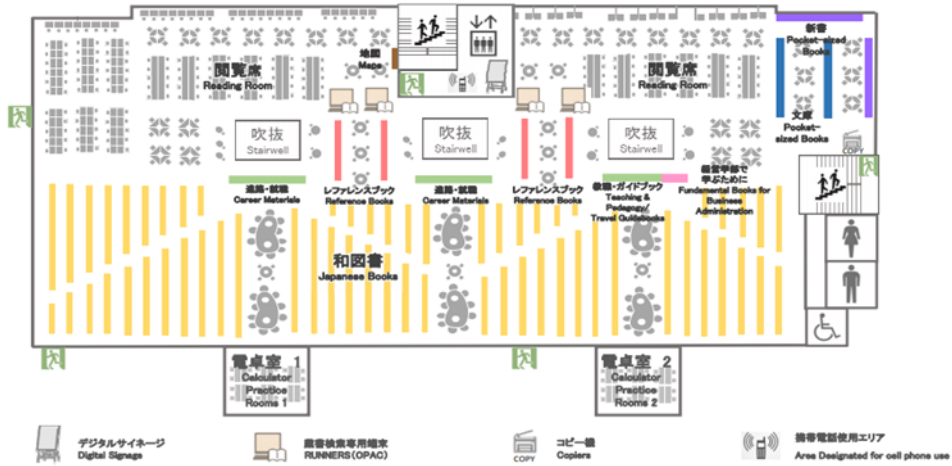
地図
Maps

閲覧席
Reading Room

閲覧席
Reading Room

新書
Pocket-sized Books

文庫
Pocket-sized Books

吹抜
Stairwell

吹抜
Stairwell

吹抜
Stairwell

COPY

進路・就職
Career Materials

レファレンスブック
Reference Books

進路・就職
Career Materials

レファレンスブック
Reference Books

教職・ガイドブック
Teaching & Pedagogy/ Travel Guidebooks

経営学部で学ぶために
Fundamental Books for Business Administration

和図書
Japanese Books

電卓室 1
Calculator Practice Rooms 1

電卓室 2
Calculator Practice Rooms 2

デジタルサイネージ
Digital Signage

蔵書検索専用端末
RUNNERS(OPAC)

COPY
コピー機
Copiers

携帯電話使用エリア
Area Designated for cell phone use